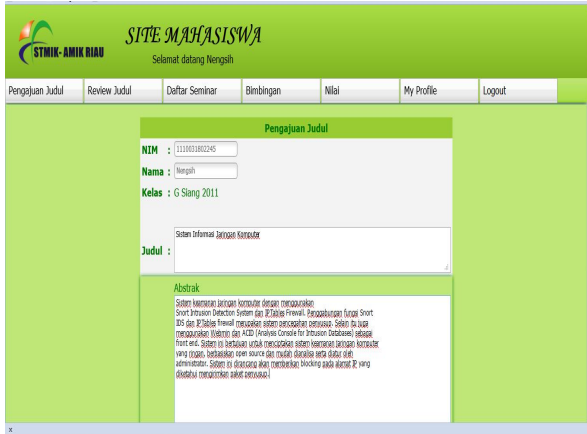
STMIK- AMIK RIAU

SITE MAHASISWA

Selamat datang Nengsih

Pengajuan Judul | Review Judul | Daftar Seminar | Bimbingan | Nilai | My Profile | Logout

Pengajuan Judul

NIM : 1110031802245

Nama : Nengsih

Kelas : G Siang 2011

Judul : Sistem Informasi Jaringan Komputer

Abstrak

Sistem keamanan jaringan komputer dengan menggunakan Snort Intrusion Detection System dan IPTables Firewall. Penggabungan fungsi Snort IDS dan IPTables firewall merupakan sistem pencegahan penyusup. Selain itu juga menggunakan Webmin dan ACID (Analysis Console for Intrusion Databases) sebagai front end. Sistem ini bertujuan untuk menciptakan sistem keamanan jaringan komputer yang ringan, berbasiskan open source dan mudah dianalisa serta diatur oleh administrator. Sistem ini dirancang akan memberikan blocking pada alamat IP yang diketahui mengirimkan paket penyusup.

x